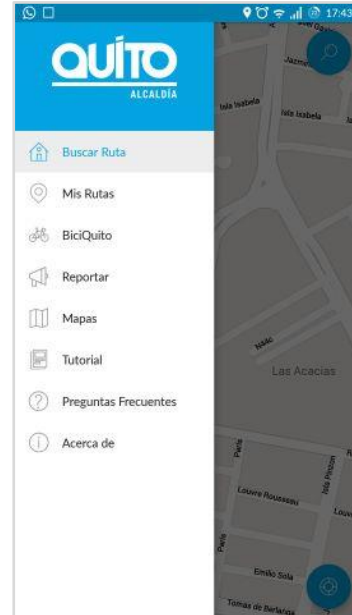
17:43

QUITO
ALCALDÍA

Buscar Ruta
Mis Rutas
BiciQuito
Reportar
Mapas
Tutorial
Preguntas Frecuentes
Acerca de

Jazmes
Isla Isabela
Isla Isabela
Nalic
Las Acacias
Paris
Isla Pinzon
Louvre Rousseau
Louvre
Paris
Emilio Sola
Tomas de Berlanga